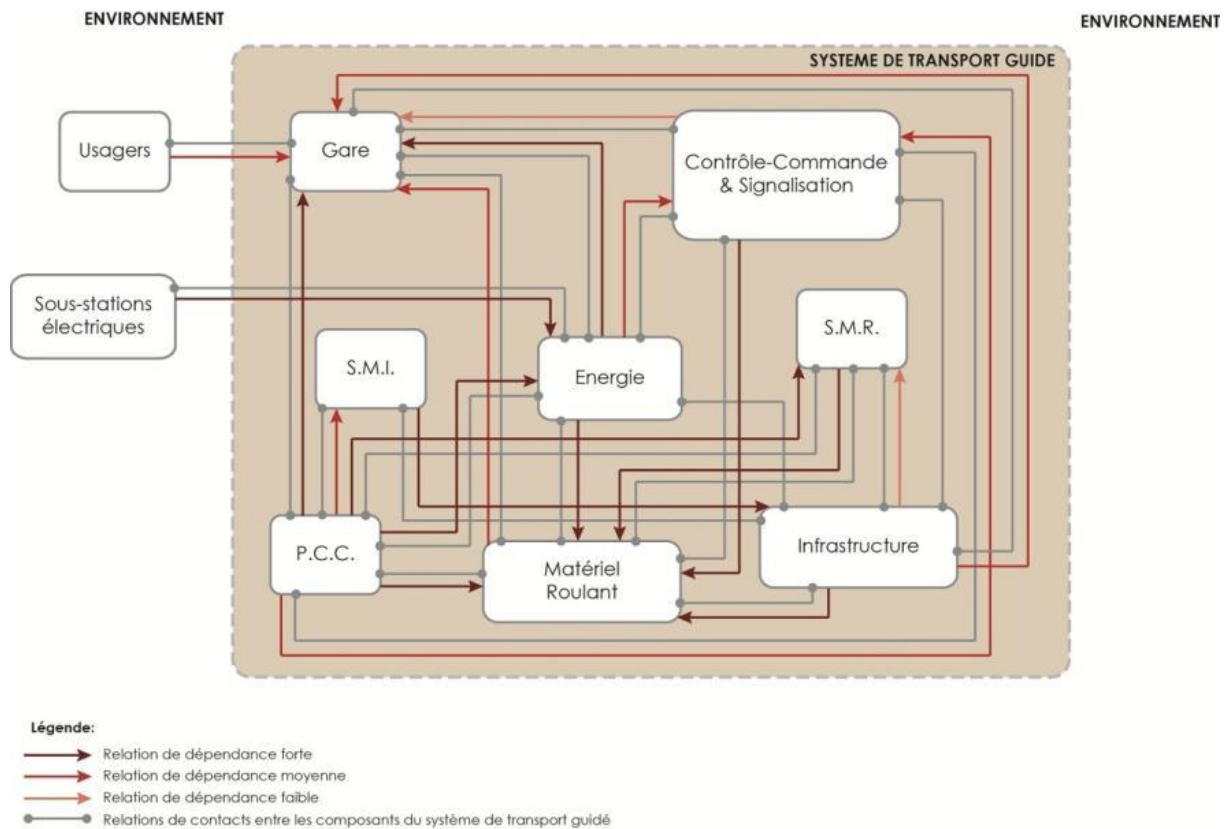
ENVIRONNEMENT

ENVIRONNEMENT

SYSTEME DE TRANSPORT GUIDE

Usagers

Gare

Contrôle-Commande & Signalisation

Sous-stations électriques

S.M.R.

S.M.I.

Energie

P.C.C.

Matériel Roulant

Infrastructure

Légende:

Relation de dépendance forte

Relation de dépendance moyenne

Relation de dépendance faible

Relations de contacts entre les composants du système de transport guidé